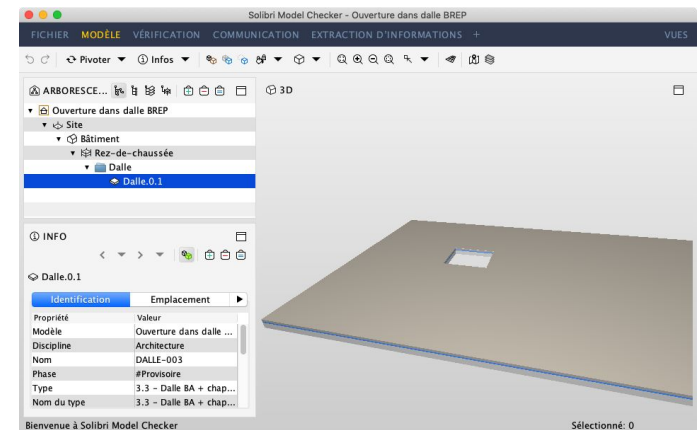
Solibri Model Checker - Ouverture dans dalle BREP

FICHIER MODÈLE VÉRIFICATION COMMUNICATION EXTRACTION D'INFORMATIONS + VUES

Pivoter ▼ Infos ▼

ARBORESCE...

3D

Ouverture dans dalle BREP
Site
Bâtiment
Rez-de-chaussée
Dalle
Dalle.0.1

INFO

Dalle.0.1

Identification | Emplacement

| Propriété | Valeur |
|---|---|
| Modèle | Ouverture dans dalle ... |
| Discipline | Architecture |
| Nom | DALLE-003 |
| Phase | #Provisoire |
| Type | 3.3 - Dalle BA + chap... |
| Nom du type | 3.3 - Dalle BA + chap... |

Bienvenue à Solibri Model Checker

Sélectionné: 0